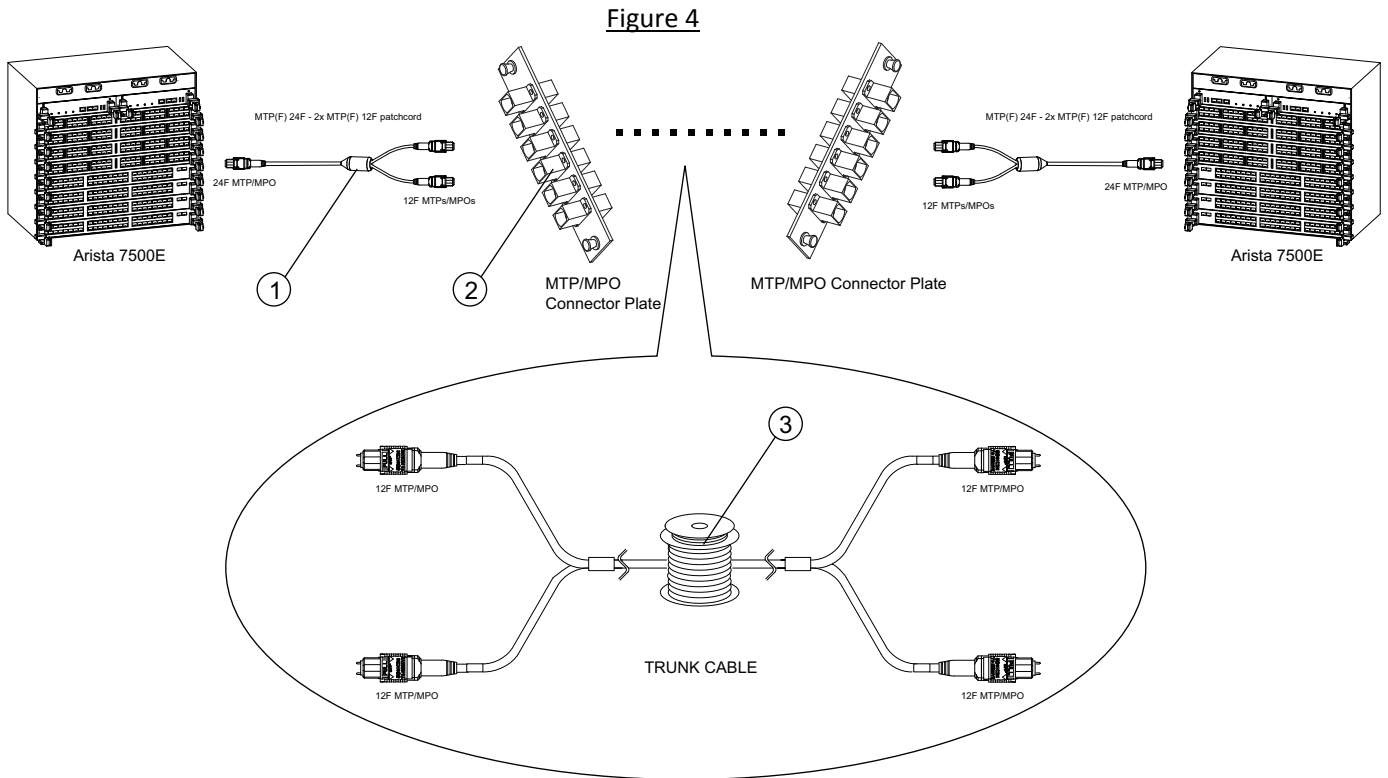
Figure 4

MTP(F) 24F - 2x MTP(F) 12F patchcord

24F MTP/MPO

12F MTPs/MPOs

Arista 7500E

1

2

MTP/MPO Connector Plate

MTP/MPO Connector Plate

MTP(F) 24F - 2x MTP(F) 12F patchcord

12F MTPs/MPOs

24F MTP/MPO

Arista 7500E

3

12F MTP/MPO

12F MTP/MPO

TRUNK CABLE

12F MTP/MPO

12F MTP/MPO